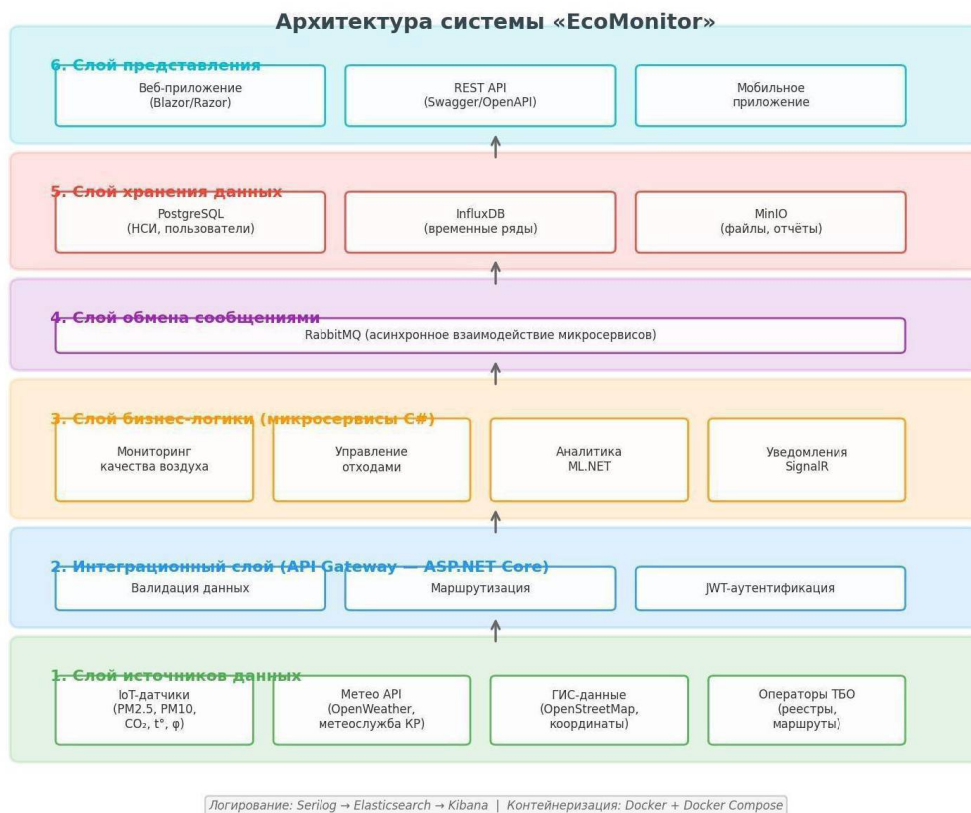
Архитектура системы «EcoMonitor»

6. Слой представления

Веб-приложение (Blazor/Razor)

REST API (Swagger/OpenAPI)

Мобильное приложение

5. Слой хранения данных

PostgreSQL (НСИ, пользователи)

InfluxDB (временные ряды)

MinIO (файлы, отчёты)

4. Слой обмена сообщениями

RabbitMQ (асинхронное взаимодействие микросервисов)

3. Слой бизнес-логики (микросервисы C#)

Мониторинг качества воздуха

Управление отходами

Аналитика ML.NET

Уведомления SignalR

2. Интеграционный слой (API Gateway — ASP.NET Core)

Валидация данных

Маршрутизация

JWT-аутентификация

1. Слой источников данных

IoT-датчики (PM2.5, PM10, $CO_2$, t°, φ)

Метео API (OpenWeather, метеослужба КР)

ГИС-данные (OpenStreetMap, координаты)

Операторы ТБО (реестры, маршруты)

Логирование: Serilog → Elasticsearch → Kibana | Контейнеризация: Docker + Docker Compose